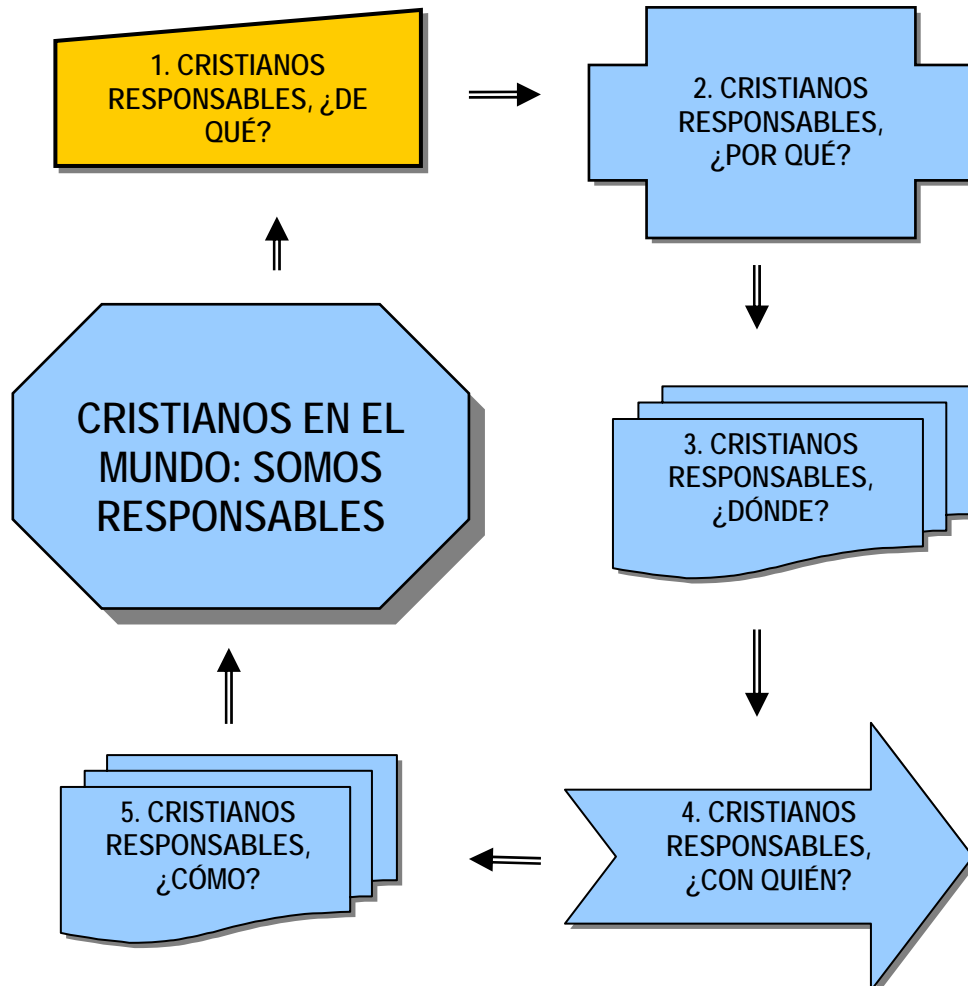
1. CRISTIANOS RESPONSABLES, ¿DE QUÉ?

2. CRISTIANOS RESPONSABLES, ¿POR QUÉ?

3. CRISTIANOS RESPONSABLES, ¿DÓNDE?

4. CRISTIANOS RESPONSABLES, ¿CON QUIÉN?

5. CRISTIANOS RESPONSABLES, ¿CÓMO?

CRISTIANOS EN EL MUNDO: SOMOS RESPONSABLES